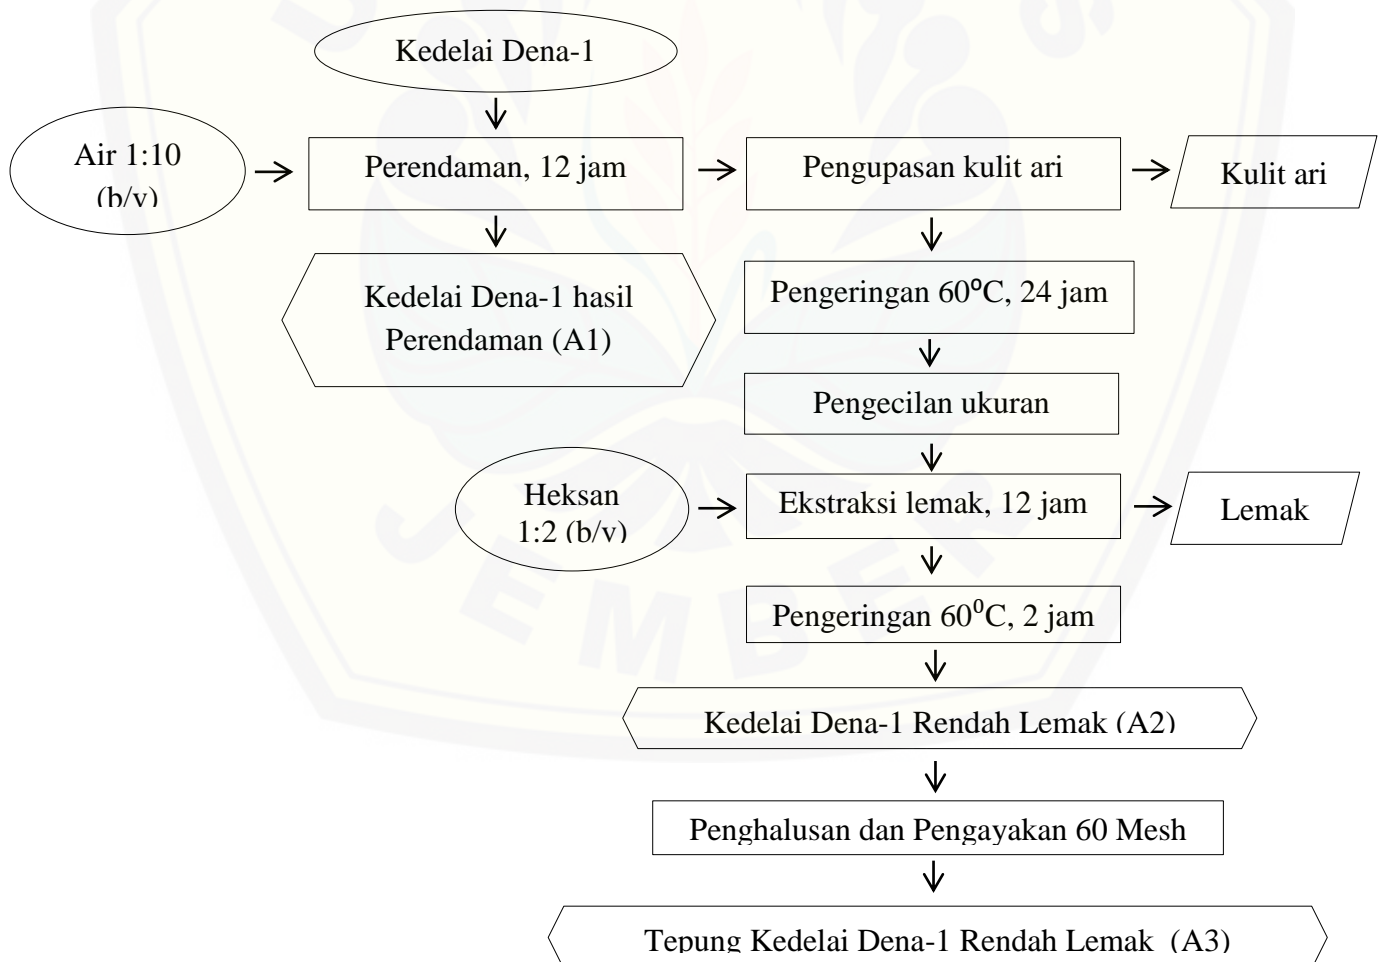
Kedelai Dena-1

Air 1:10 (b/v)

Perendaman, 12 jam

Pengupasan kulit ari

Kulit ari

Kedelai Dena-1 hasil Perendaman (A1)

Pengeringan 60$^o$C, 24 jam

Pengecilan ukuran

Heksan 1:2 (b/v)

Ekstraksi lemak, 12 jam

Lemak

Pengeringan 60$^0$C, 2 jam

Kedelai Dena-1 Rendah Lemak (A2)

Penghalusan dan Pengayakan 60 Mesh

Tepung Kedelai Dena-1 Rendah Lemak (A3)